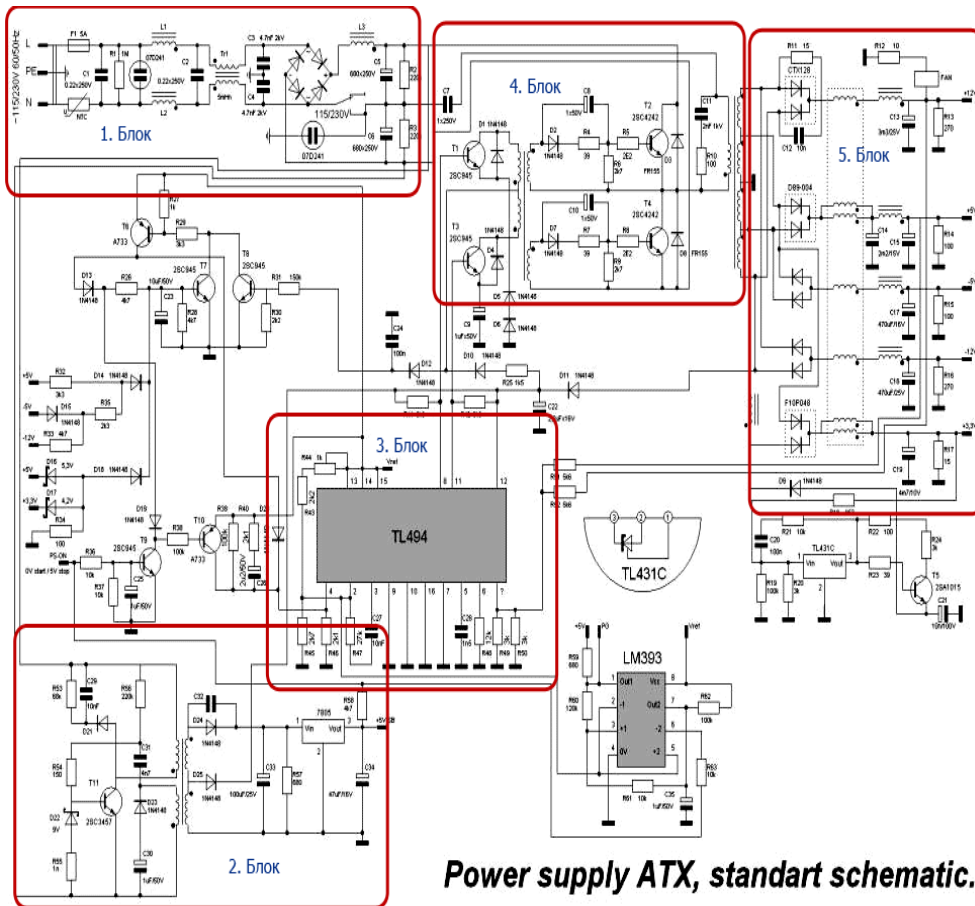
~115/230V 60/50Hz
L
PE
N
F1 5A
R1 1M
C1 0.22u/250V
NTC
L1
L2
07D241
C2 0.22u/250V
Tr1 3mH
C3 4.7nF 2kV
C4 4.7nF 2kV
L3
C5 680u/250V
C6 680u/250V
R2 220k
R3 220k
115/230V
07D241
1. Блок

4. Блок
C7 1u/250V
D1 1N4148
T1 2SC945
C8 1u/50V
D2 1N4148
R4 39
R5 2E2
R6 2k7
T2 2SC4242
D3 FR155
C11 2nF 1kV
R10 100
C10 1u/50V
T3 2SC945
D4 1N4148
D7 1N4148
R7 39
R8 2E2
R9 2k7
T4 2SC4242
D8 FR155
D5 1N4148
D6 1N4148
C9 1uF/50V

R11 15
CTX128
C12 10n
R12 10
FAN
+12V
C13 3n3/25V
R13 270
5. Блок
D89-004
+5V
C14
C15 2m2/16V
R14 100
-5V
C17 470uF/16V
R15 100
-12V
C18 470uF/25V
R16 270
F10P048
+3.3V
C19 4n7/10V
R17 15
D9 1N4148

R27 1k
T6 A733
R29 3k3
T8 2SC945
R31 150k
D13 1N4148
R28 4k7
C23 10uF/50V
2SC945 T7
R26 4k7
R30 2k2
+5V R32 3k3 D14 1N4148
-5V D15 1N4148 R35 2k3
-12V R33 4k7
+5V D16 5.3V D18 1N4148
+3.3V D17 4.2V
R34 100
C24 100n
D12 1N4148
D10 1N4148
R25 1k5
D11 1N4148
C22 2u2/15V
3. Блок
R44 1k
Vref
13 14 15
8 11 12
R42 2k2
R43
TL494
D19
T9 2SC945
R38 100k
T10 A733
R39 10k
R40 1k
C36 2u2/50V
PS-ON
0V start / 5V stop
R36 10k
R37 10k
C25 1uF/50V
4 2 3 9 10 16 6 5 7 1
R45 2k7
R46 2k7
R47 27k
C27 10nF
C26 1n5
R48 12k
R49 12k
R50 3k
R51 5k6
R52 5k6
TL431C
3 2 1

2. Блок
R53 68k
C29 10nF
R56 220k
D21
C32
D24 1N4148
7805
Vin Vout
R58 4k7
+5VSB
R54 150
C31 4n7
T11 2SC3457
D22 9V
D23 1N4148
D25 1N4148
C33 100uF/25V
R57 680
C34 47uF/10V
R55 1n
C30 1uF/50V

+5V P0
R59 680
R60 120k
LM393
Out1 Vcc
-1 Out2
+1 -2
0V +2
Vref
R62 100k
R63 10k
R61 10k
C35 1uF/50V

R21 10k
C20 100n
R22 100
TL431C Vin Vout
R24 3k
R19 100k
R20 3k
R23 39
T5 2SA1015
C21 10uF/50V

Power supply ATX, standart schematic.